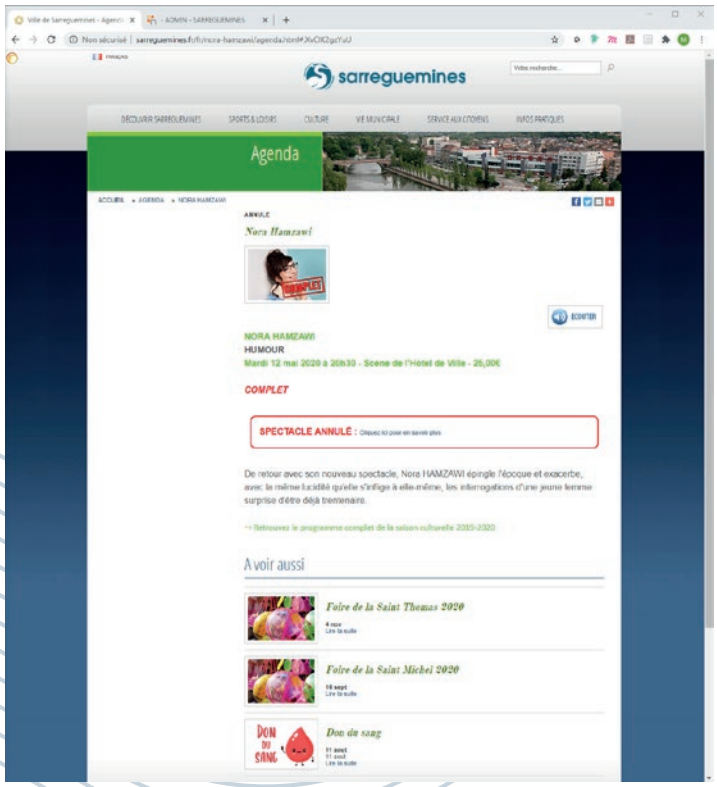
Ville de Sarreguemines - Agend ×   - ADMIN - SARREGUEMINES ×   +

Non sécurisé | sarreguemines.fr/fr/nora-hamzawi/agenda.html#.XkOX2gcYuU

FRANÇAIS

sarreguemines

Votre recherche...

DÉCOUVRIR SARREGUEMINES   SPORTS & LOISIRS   CULTURE   VIE MUNICIPALE   SERVICE AUX CITOYENS   INFOS PRATIQUES

Agenda

ACCUEIL » AGENDA » NORA HAMZAWI

ANNULE

Nora Hamzawi

COMPLET

ECOUTER

NORA HAMZAWI
HUMOUR
Mardi 12 mai 2020 à 20h30 - Scene de l'Hotel de Ville - 26,00€

COMPLET

SPECTACLE ANNULÉ : Cliquez ici pour en savoir plus

De retour avec son nouveau spectacle, Nora HAMZAWI épingle l'époque et exacerbe, avec la même lucidité qu'elle s'inflige à elle-même, les interrogations d'une jeune femme surprise d'être déjà trentenaire.

>> Retrouvez le programme complet de la saison culturelle 2019-2020

A voir aussi

Foire de la Saint Thomas 2020
4 nov
Lire la suite

Foire de la Saint Michel 2020
18 sept
Lire la suite

Don du sang
DON DU SANG
31 août
31 aout
Lire la suite